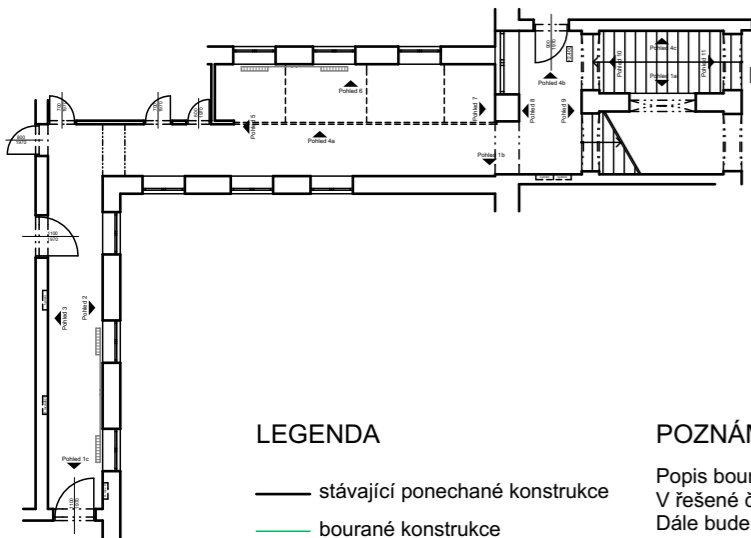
Pohled 4c
Pohled 10
Pohled 11
Pohled 1a
Pohled 4b
Pohled 6
Pohled 5
Pohled 7
Pohled 8
Pohled 9
Pohled 4a
Pohled 1b
Pohled 3
Pohled 2
Pohled 1c

LEGENDA

stávající ponechané konstrukce

bourané konstrukce

POZNÁ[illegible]

Popis bour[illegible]
V řešené č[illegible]
Dále bude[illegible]